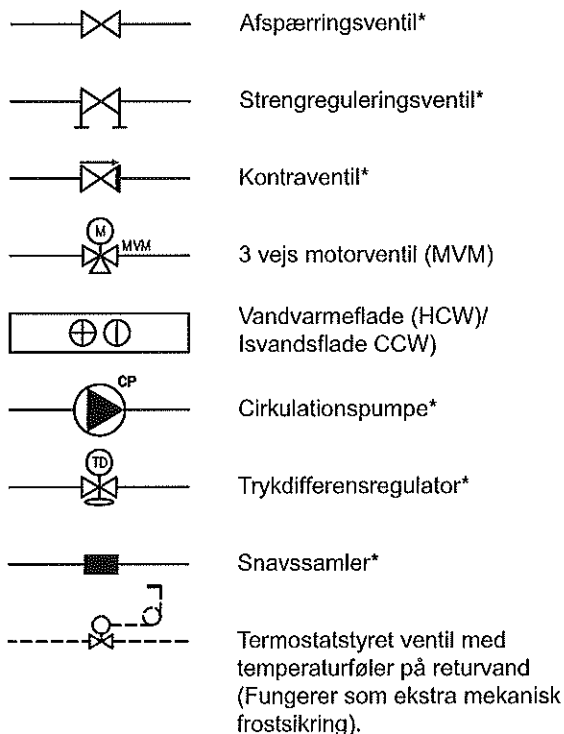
Afspærringsventil*

Strengreguleringsventil*

Kontraventil*

M
MVM
3 vejs motorventil (MVM)

Vandvarmeflade (HCW)/ Isvandsflade CCW)

CP
Cirkulationspumpe*

TD
Trykdifferensregulator*

Snavssamler*

Termostatstyret ventil med temperaturføler på returvand (Fungerer som ekstra mekanisk frostsikring).